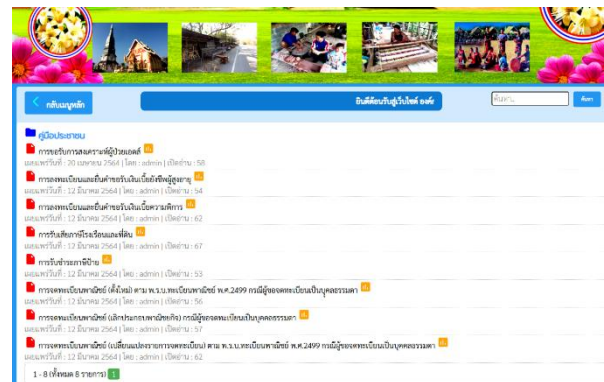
กลับเมนูหลัก

ยินดีต้อนรับสู่เว็บไซต์ อบต.

ค้นหา

คู่มือประชาชน

การขอรับการสงเคราะห์ผู้ป่วยเอดส์
เผยแพร่วันที่ : 20 เมษายน 2564 | โดย : admin | เปิดอ่าน : 58

การลงทะเบียนและยื่นคำขอรับเงินเบี้ยยังชีพผู้สูงอายุ
เผยแพร่วันที่ : 12 มีนาคม 2564 | โดย : admin | เปิดอ่าน : 54

การลงทะเบียนและยื่นคำขอรับเงินเบี้ยความพิการ
เผยแพร่วันที่ : 12 มีนาคม 2564 | โดย : admin | เปิดอ่าน : 62

การรับชำระภาษีโรงเรือนและที่ดิน
เผยแพร่วันที่ : 12 มีนาคม 2564 | โดย : admin | เปิดอ่าน : 67

การรับชำระภาษีป้าย
เผยแพร่วันที่ : 12 มีนาคม 2564 | โดย : admin | เปิดอ่าน : 53

การจดทะเบียนพาณิชย์ (ตั้งใหม่) ตาม พ.ร.บ.ทะเบียนพาณิชย์ พ.ศ.2499 กรณีผู้ขอจดทะเบียนเป็นบุคคลธรรมดา
เผยแพร่วันที่ : 12 มีนาคม 2564 | โดย : admin | เปิดอ่าน : 56

การจดทะเบียนพาณิชย์ (เลิกประกอบพาณิชยกิจ) กรณีผู้ขอจดทะเบียนเป็นบุคคลธรรมดา
เผยแพร่วันที่ : 12 มีนาคม 2564 | โดย : admin | เปิดอ่าน : 57

การจดทะเบียนพาณิชย์ (เปลี่ยนแปลงรายการจดทะเบียน) ตาม พ.ร.บ.ทะเบียนพาณิชย์ พ.ศ.2499 กรณีผู้ขอจดทะเบียนเป็นบุคคลธรรมดา
เผยแพร่วันที่ : 12 มีนาคม 2564 | โดย : admin | เปิดอ่าน : 62

1 - 8 (ทั้งหมด 8 รายการ) 1